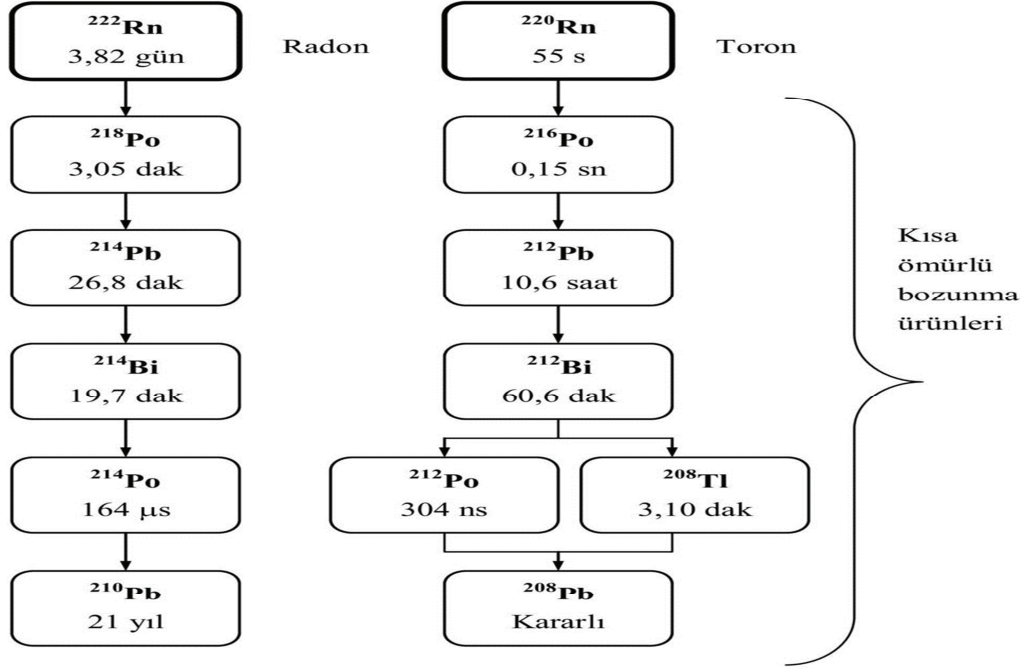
$^{222}$Rn
3,82 gün

Radon

$^{220}$Rn
55 s

Toron

$^{218}$Po
3,05 dak

$^{216}$Po
0,15 sn

$^{214}$Pb
26,8 dak

$^{212}$Pb
10,6 saat

Kısa ömürlü bozunma ürünleri

$^{214}$Bi
19,7 dak

$^{212}$Bi
60,6 dak

$^{214}$Po
164 μs

$^{212}$Po
304 ns

$^{208}$Tl
3,10 dak

$^{210}$Pb
21 yıl

$^{208}$Pb
Kararlı